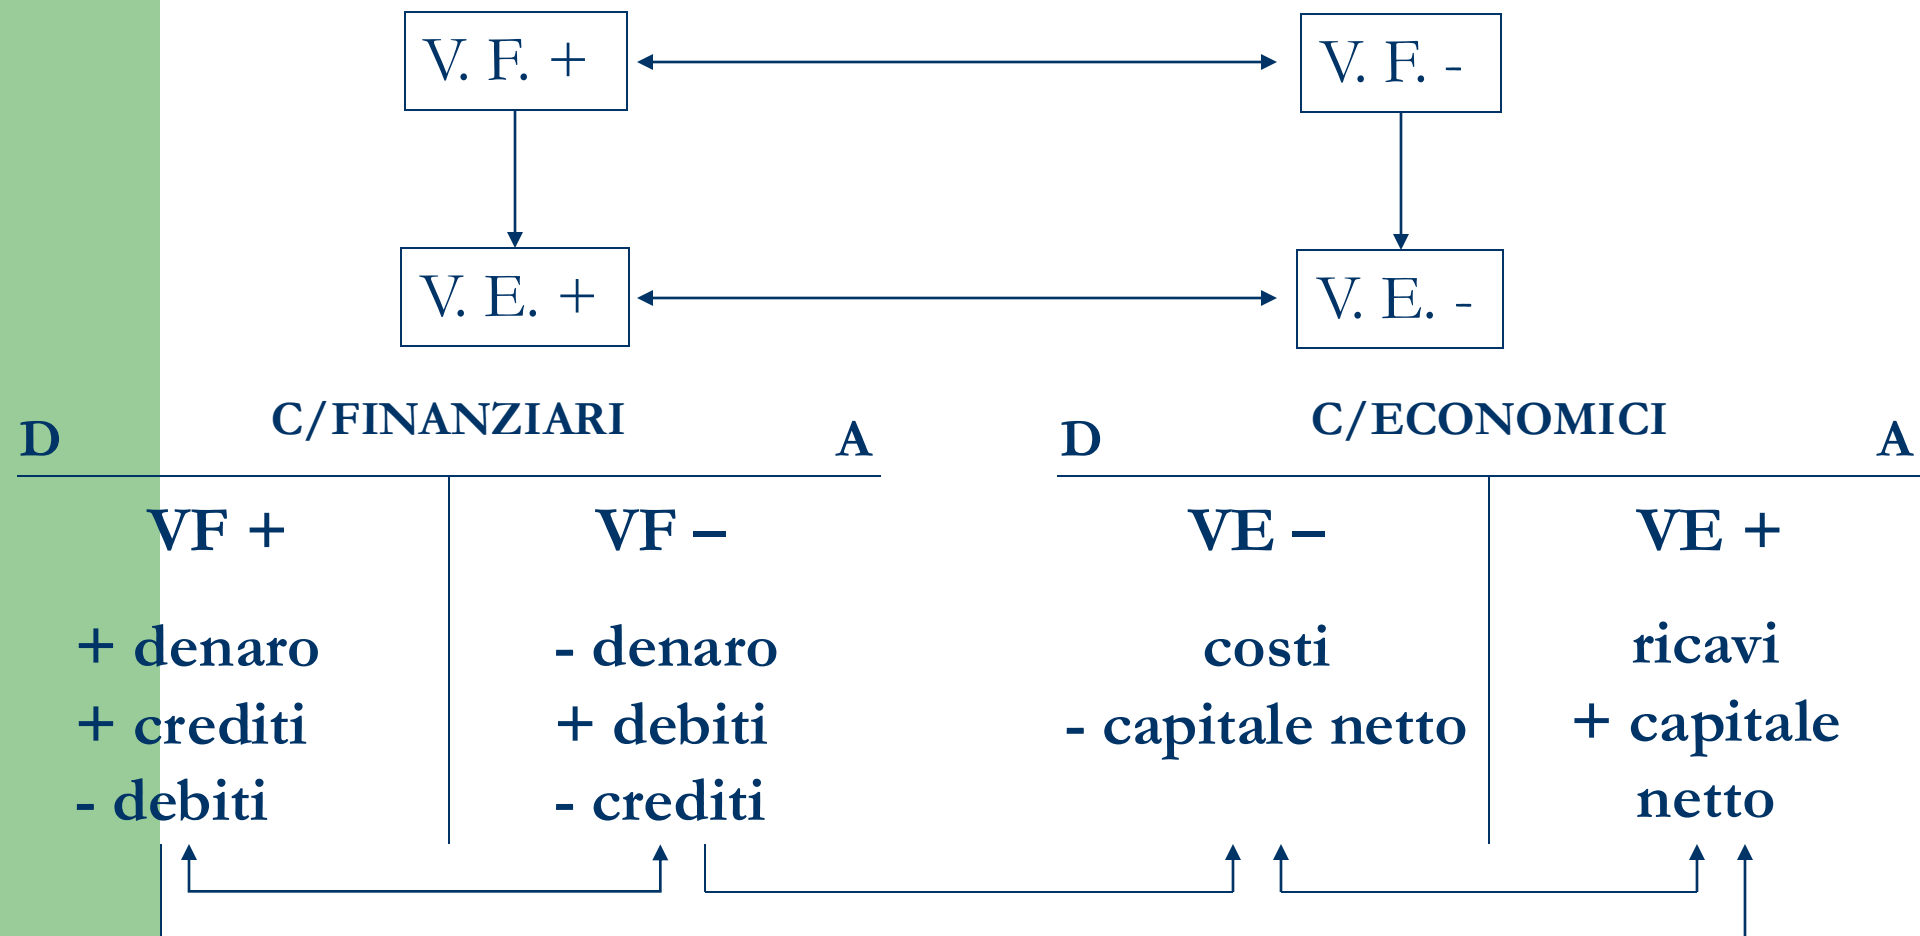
V. F. +

V. F. -

V. E. +

V. E. -

D C/FINANZIARI A

VF +

+ denaro
+ crediti
- debiti

VF –

- denaro
+ debiti
- crediti

D C/ECONOMICI A

VE –

costi
- capitale netto

VE +

ricavi
+ capitale netto